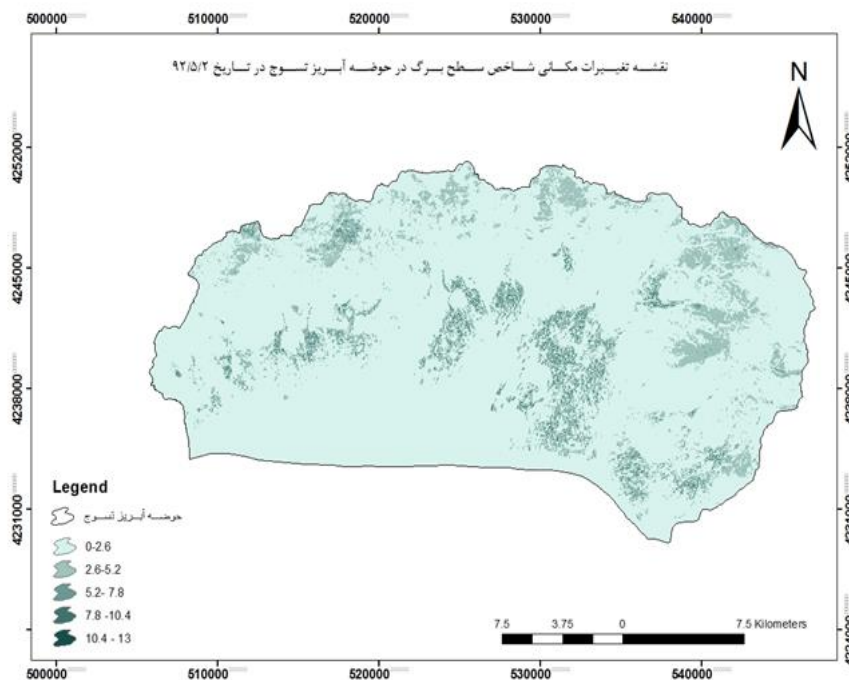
500000 510000 520000 530000 540000

نقشه تغییرات مکانی شاخص سطح برگ در حوضه آبریز تسوج در تاریخ ۹۲/۵/۲

N

4252000
4245000
4238000
4231000

4252000
4245000
4238000
4231000
4224000

Legend

حوضه آبریز تسوج

0-2.6

2.6-5.2

5.2- 7.8

7.8 -10.4

10.4 - 13

7.5 3.75 0 7.5 Kilometers

500000 510000 520000 530000 540000